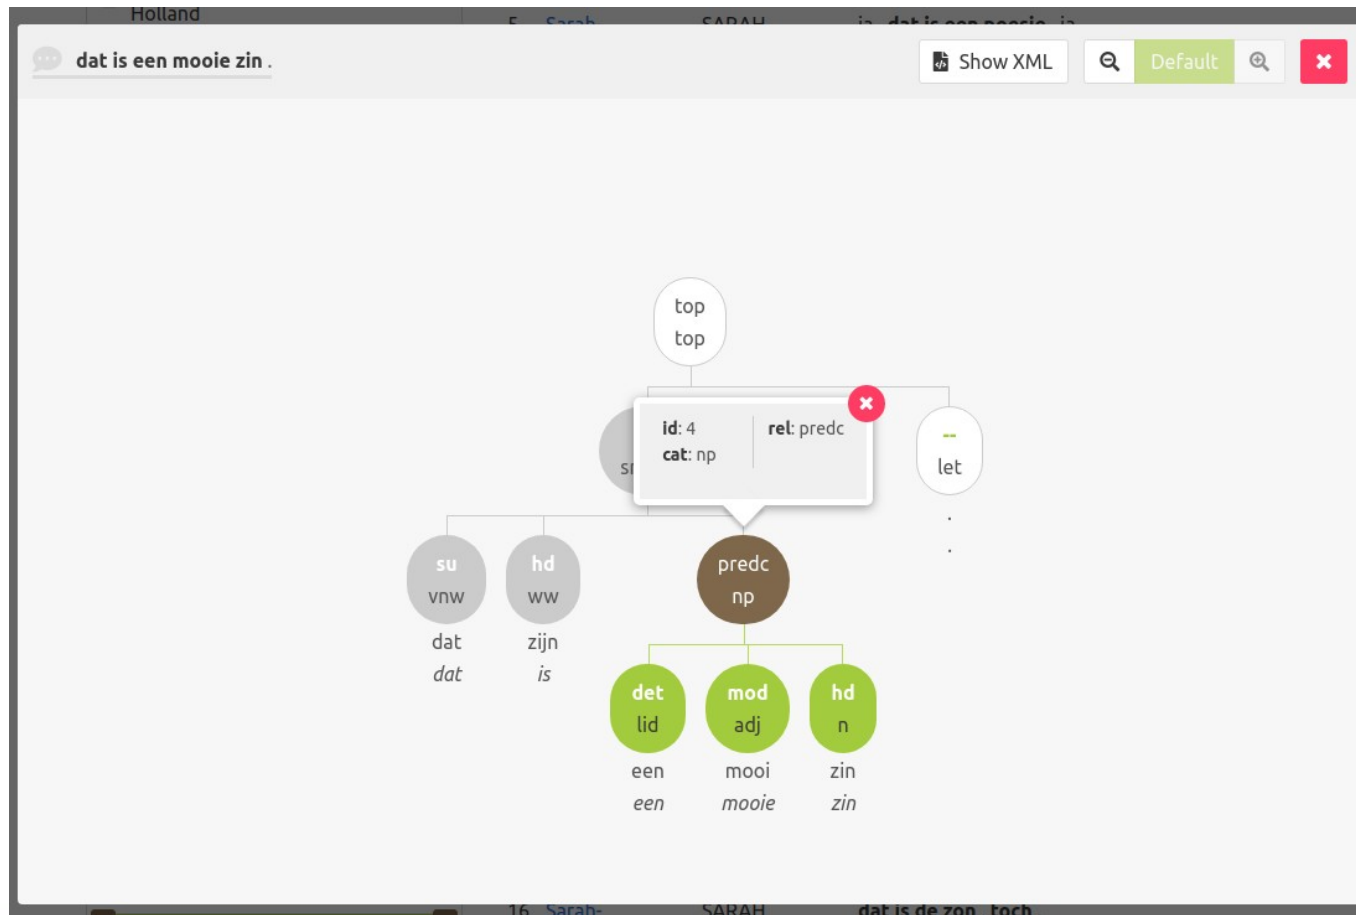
Holland
5 Sarah- SARAH ja dat is een poesie ja

dat is een mooie zin .

Show XML
Default
✖

top
top

id: 4
cat: np
rel: predc

sr

--
let
.
.

su
vnw
dat
*dat*

hd
ww
zijn
*is*

predc
np

det
lid
een
*een*

mod
adj
mooi
*mooie*

hd
n
zin
*zin*

16 Sarah- SARAH dat is de zon toch